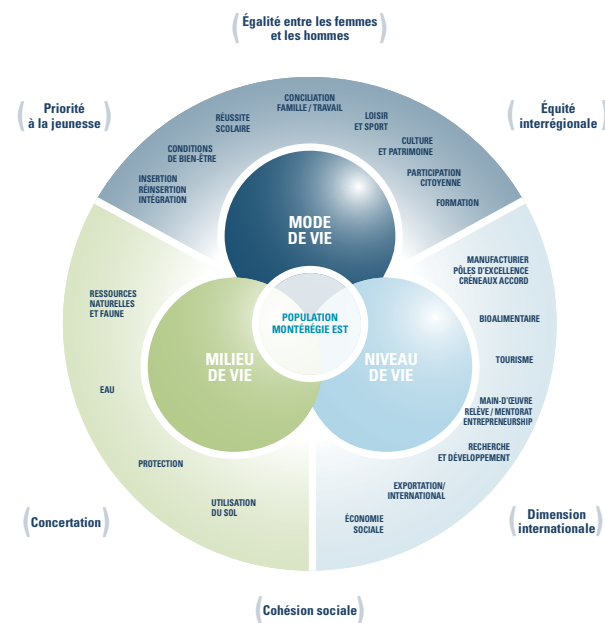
Égalité entre les femmes et les hommes

Priorité à la jeunesse

Équité interrégionale

CONCILIATION FAMILLE / TRAVAIL

RÉUSSITE SCOLAIRE

LOISIR ET SPORT

CONDITIONS DE BIEN-ÊTRE

CULTURE ET PATRIMOINE

INSERTION RÉINSERTION INTÉGRATION

PARTICIPATION CITOYENNE

FORMATION

MODE DE VIE

MANUFACTURIER PÔLES D'EXCELLENCE CRÉNEAUX ACCORD

RESSOURCES NATURELLES ET FAUNE

POPULATION MONTÉRÉGIE EST

BIOALIMENTAIRE

MILIEU DE VIE

NIVEAU DE VIE

TOURISME

EAU

MAIN-D'ŒUVRE RELÈVE / MENTORAT ENTREPRENEURSHIP

RECHERCHE ET DÉVELOPPEMENT

PROTECTION

EXPORTATION/ INTERNATIONAL

UTILISATION DU SOL

ÉCONOMIE SOCIALE

Concertation

Dimension internationale

Cohésion sociale